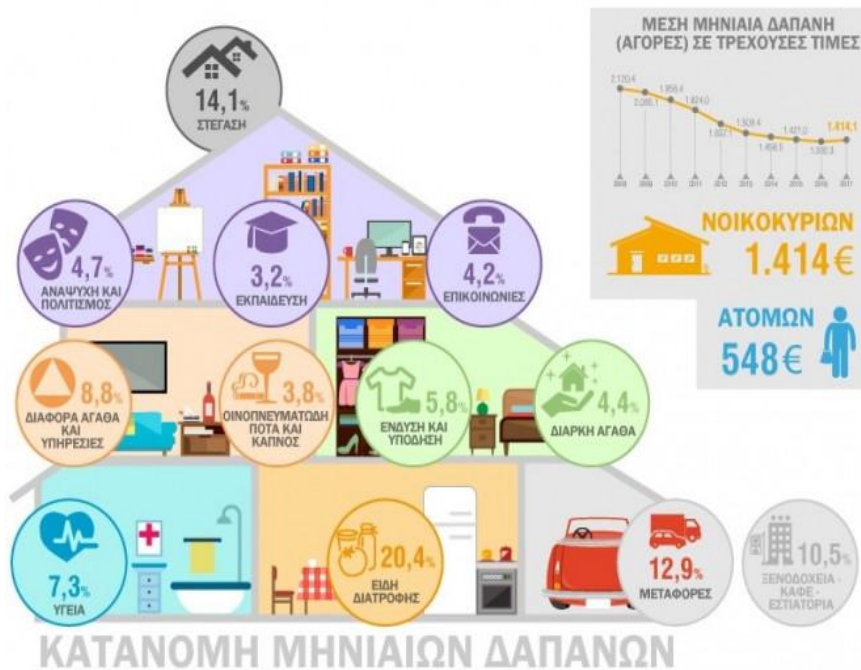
ΜΕΣΗ ΜΗΝΙΑΙΑ ΔΑΠΑΝΗ (ΑΓΟΡΕΣ) ΣΕ ΤΡΕΧΟΥΣΕΣ ΤΙΜΕΣ

2.120,4
2.085,1
1.855,4
1.824,0
1.657,1
1.509,4
1.458,5
1.421,0
1.300,3
1.414,1

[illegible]

ΝΟΙΚΟΚΥΡΙΩΝ
1.414€

ΑΤΟΜΩΝ
548€

14,1%
ΣΤΕΓΑΣΗ

4,7%
ΑΝΑΨΥΧΗ ΚΑΙ ΠΟΛΙΤΙΣΜΟΣ

3,2%
ΕΚΠΑΙΔΕΥΣΗ

4,2%
ΕΠΙΚΟΙΝΩΝΙΕΣ

8,8%
ΔΙΑΦΟΡΑ ΑΓΑΘΑ ΚΑΙ ΥΠΗΡΕΣΙΕΣ

3,8%
ΟΙΝΟΠΝΕΥΜΑΤΩΔΗ ΠΟΤΑ ΚΑΙ ΚΑΠΝΟΣ

5,8%
ΕΝΔΥΣΗ ΚΑΙ ΥΠΟΔΗΣΗ

4,4%
ΔΙΑΡΚΗ ΑΓΑΘΑ

7,3%
ΥΓΕΙΑ

20,4%
ΕΙΔΗ ΔΙΑΤΡΟΦΗΣ

12,9%
ΜΕΤΑΦΟΡΕΣ

10,5%
ΞΕΝΟΔΟΧΕΙΑ - ΚΑΦΕ - ΕΣΤΙΑΤΟΡΙΑ

ΚΑΤΑΝΟΜΗ ΜΗΝΙΑΙΩΝ ΔΑΠΑΝΩΝ